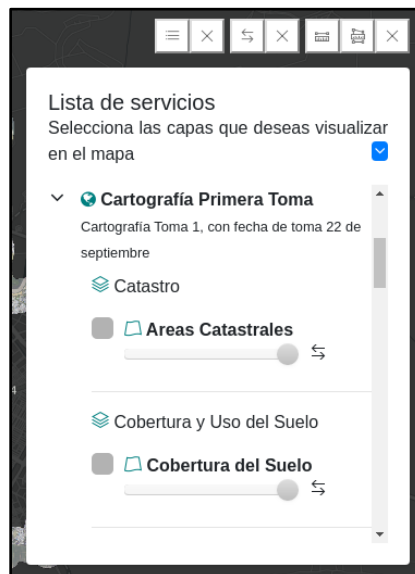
Lista de servicios

Selecciona las capas que deseas visualizar en el mapa

Cartografía Primera Toma

Cartografía Toma 1, con fecha de toma 22 de septiembre

Catastro

Areas Catastrales

Cobertura y Uso del Suelo

Cobertura del Suelo